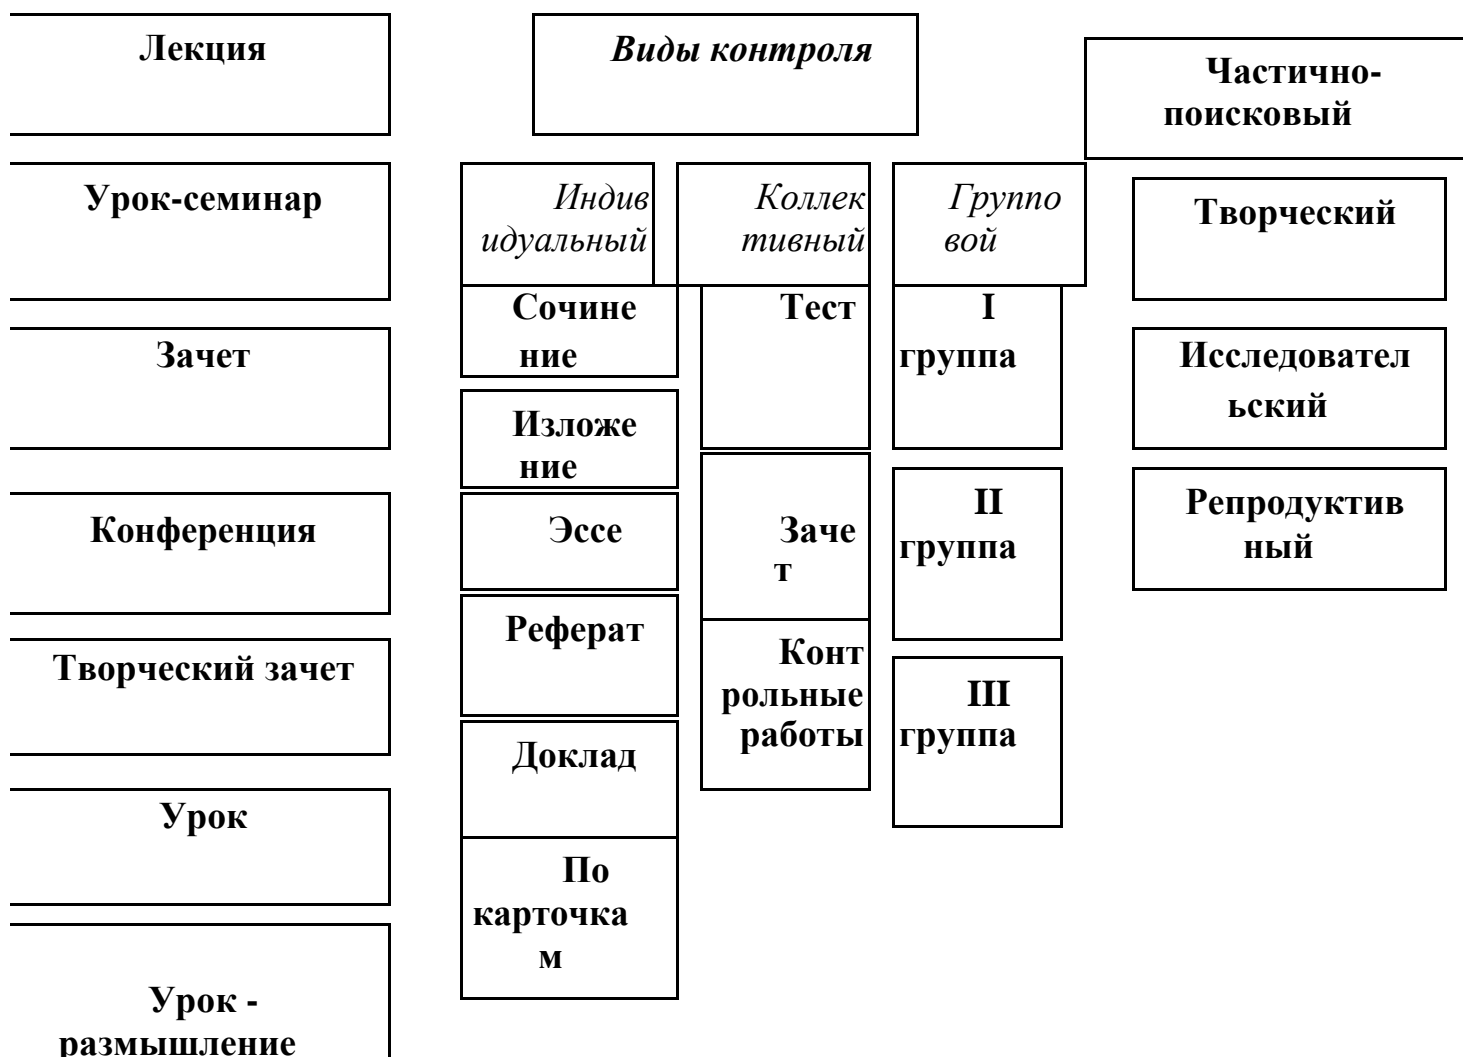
Лекция

Урок-семинар

Зачет

Конференция

Творческий зачет

Урок

Урок - размышление

Виды контроля

Индивидуальный

Сочинение

Изложение

Эссе

Реферат

Доклад

По карточкам

Коллективный

Тест

Зачет

Контрольные работы

Групповой

I группа

II группа

III группа

Частично-поисковый

Творческий

Исследовательский

Репродуктивный